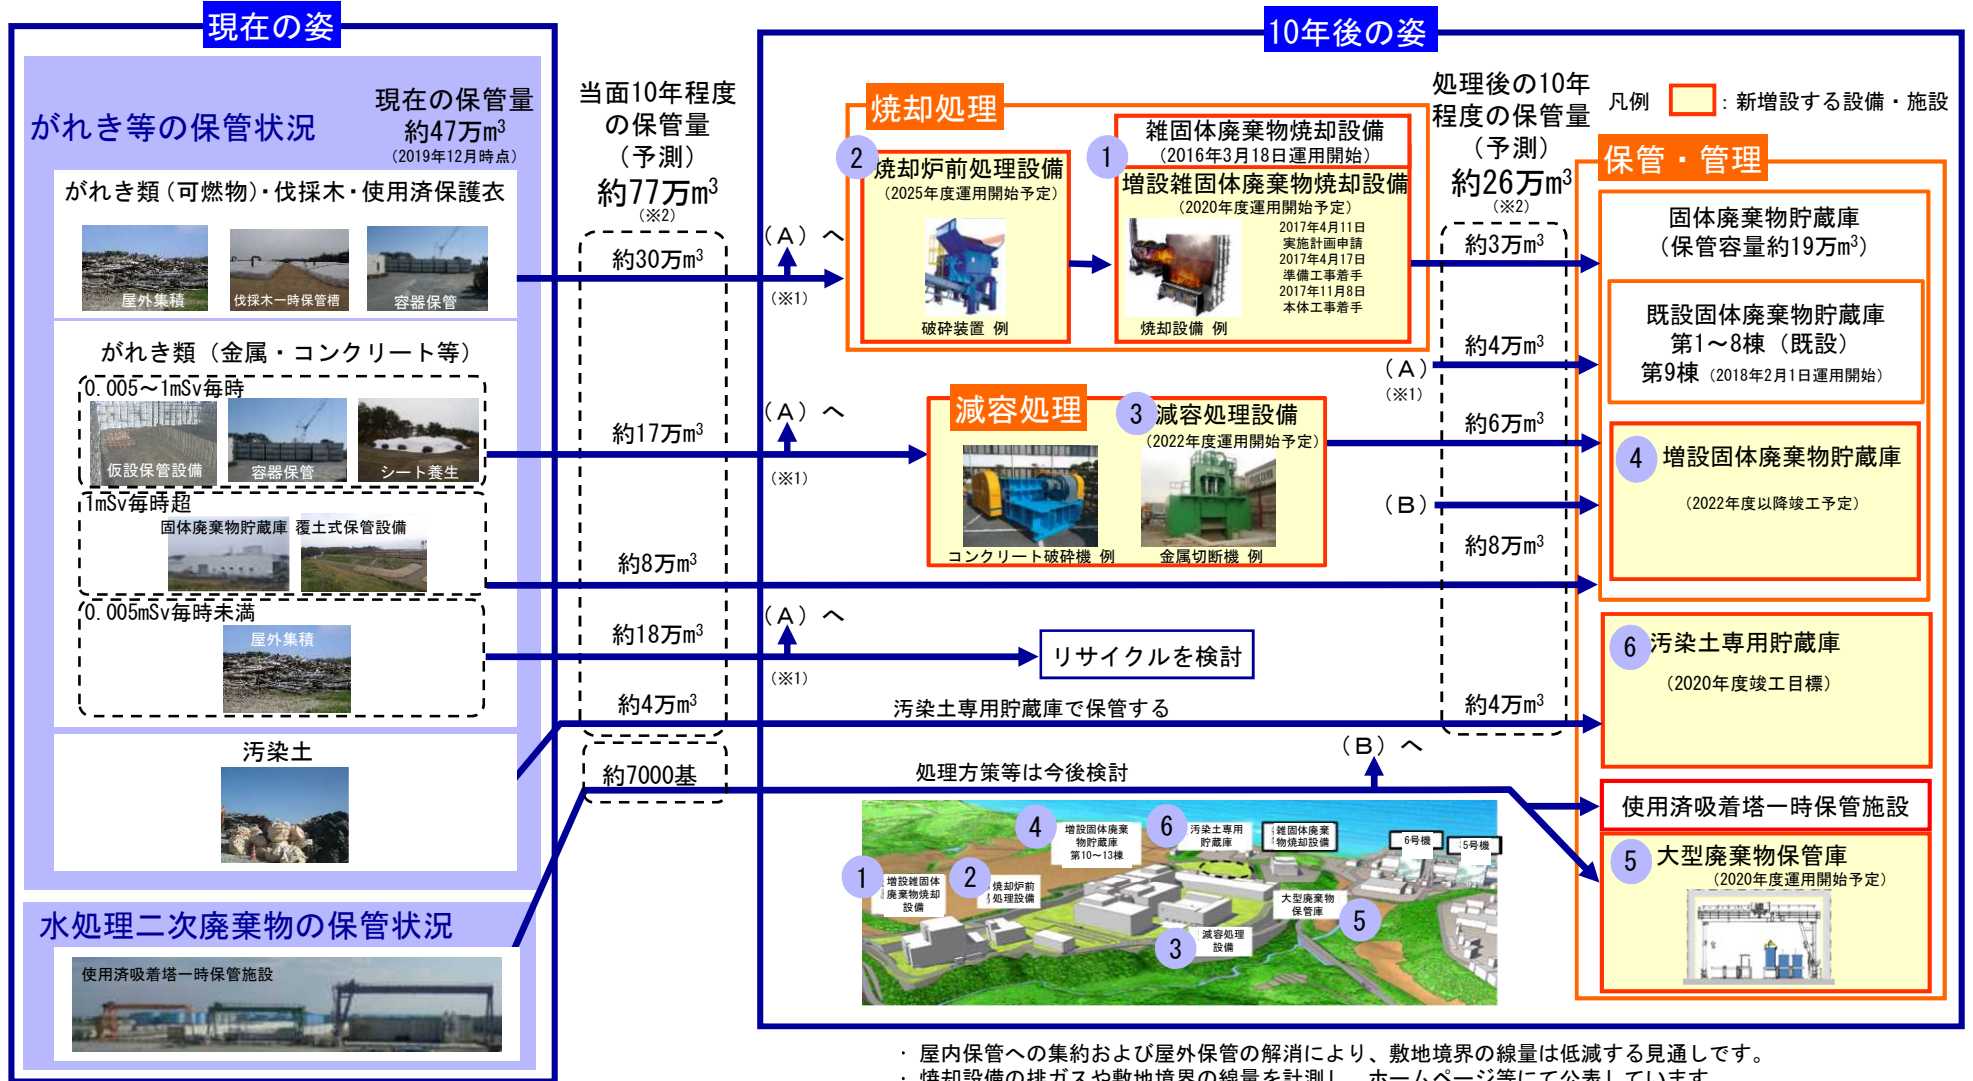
現在の姿

がれき等の保管状況

現在の保管量
約47万m$^3$
（2019年12月時点）

がれき類（可燃物）・伐採木・使用済保護衣

屋外集積
伐採木一時保管槽
容器保管

がれき類（金属・コンクリート等）

0.005～1mSv毎時
仮設保管設備
容器保管
シート養生

1mSv毎時超
固体廃棄物貯蔵庫
覆土式保管設備

0.005mSv毎時未満
屋外集積

汚染土

水処理二次廃棄物の保管状況

使用済吸着塔一時保管施設

当面10年程度の保管量（予測）
約77万m$^3$
（※2）

約30万m$^3$
約17万m$^3$
約8万m$^3$
約18万m$^3$
約4万m$^3$
約7000基

（A）へ
（※1）
（A）へ
（※1）
（A）へ
（※1）

10年後の姿

焼却処理

2 焼却炉前処理設備
（2025年度運用開始予定）
破砕装置 例

1 雑固体廃棄物焼却設備
（2016年3月18日運用開始）
増設雑固体廃棄物焼却設備
（2020年度運用開始予定）
2017年4月11日 実施計画申請
2017年4月17日 準備工事着手
2017年11月8日 本体工事着手
焼却設備 例

減容処理
3 減容処理設備
（2022年度運用開始予定）
コンクリート破砕機 例
金属切断機 例

リサイクルを検討

汚染土専用貯蔵庫で保管する

処理方策等は今後検討

（B）へ

1 増設雑固体廃棄物焼却設備
2 焼却炉前処理設備
3 減容処理設備
4 増設固体廃棄物貯蔵庫第10～13棟
5 大型廃棄物保管庫
6 汚染土専用貯蔵庫
雑固体廃棄物焼却設備
6号機
5号機

処理後の10年程度の保管量（予測）
約26万m$^3$
（※2）

約3万m$^3$
約4万m$^3$
（A）
（※1）
約6万m$^3$
（B）
約8万m$^3$
約4万m$^3$

凡例 ：新増設する設備・施設

保管・管理

固体廃棄物貯蔵庫
（保管容量約19万m$^3$）

既設固体廃棄物貯蔵庫
第1～8棟（既設）
第9棟（2018年2月1日運用開始）

4 増設固体廃棄物貯蔵庫
（2022年度以降竣工予定）

6 汚染土専用貯蔵庫
（2020年度竣工目標）

使用済吸着塔一時保管施設

5 大型廃棄物保管庫
（2020年度運用開始予定）

・屋内保管への集約および屋外保管の解消により、敷地境界の線量は低減する見通しです。
・焼却設備の排ガスや敷地境界の線量を計測し、ホームページ等にて公表しています。